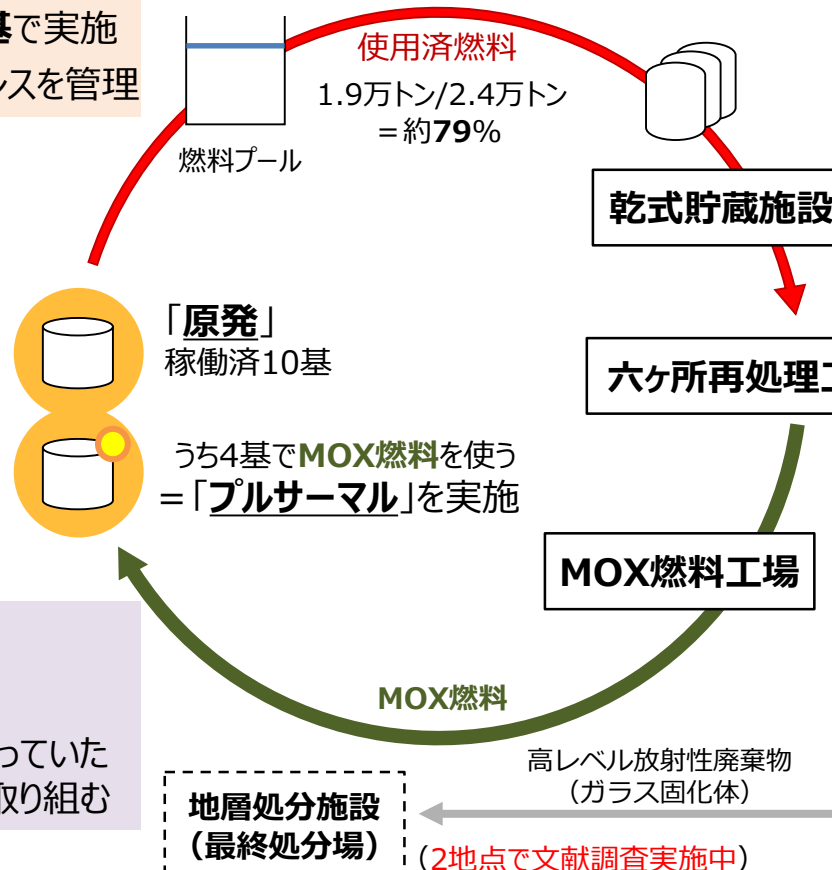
基で実施
ンスを管理

燃料プール

使用済燃料
1.9万トン/2.4万トン
＝約79%

乾式貯蔵施設

「原発」
稼働済10基

六ヶ所再処理工

うち4基でMOX燃料を使う
＝「プルサーマル」を実施

MOX燃料工場

MOX燃料

っていた
取り組む

高レベル放射性廃棄物
（ガラス固化体）

地層処分施設
（最終処分場）

（2地点で文献調査実施中）